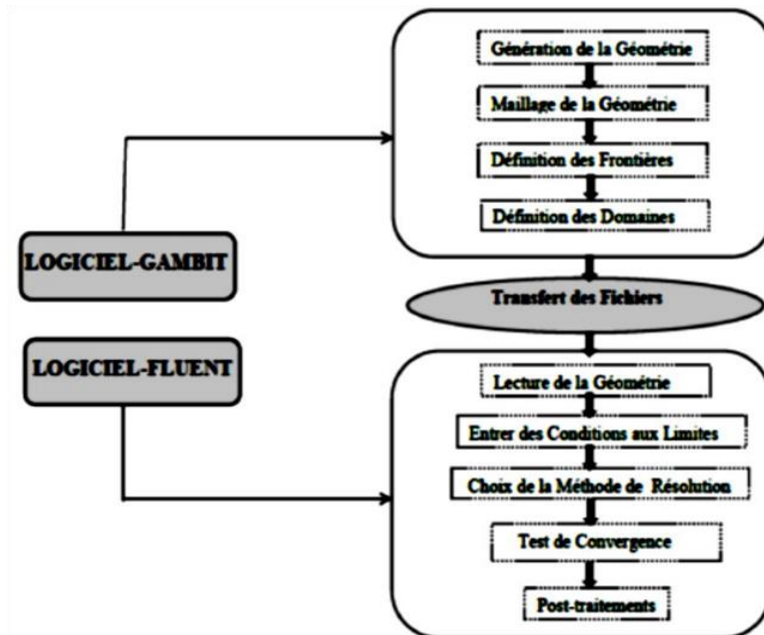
Génération de la Géométrie

Maillage de la Géométrie

Définition des Frontières

Définition des Domaines

LOGICIEL-GAMBIT

Transfert des Fichiers

LOGICIEL-FLUENT

Lecture de la Géométrie

Entrer des Conditions aux Limites

Choix de la Méthode de Résolution

Test de Convergence

Post-traitements